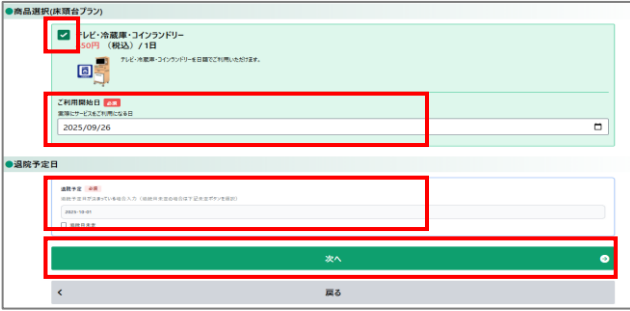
●商品選択(床頭台プラン)

テレビ・冷蔵庫・コインランドリー
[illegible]50円 （税込）/1日

テレビ・冷蔵庫・コインランドリーを日額でご利用いただけます。

ご利用開始日 必須
実際にサービスをご利用になる日
2025/09/26

●退院予定日

退院予定 必須
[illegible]
2025-10-01
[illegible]

次へ

<
戻る